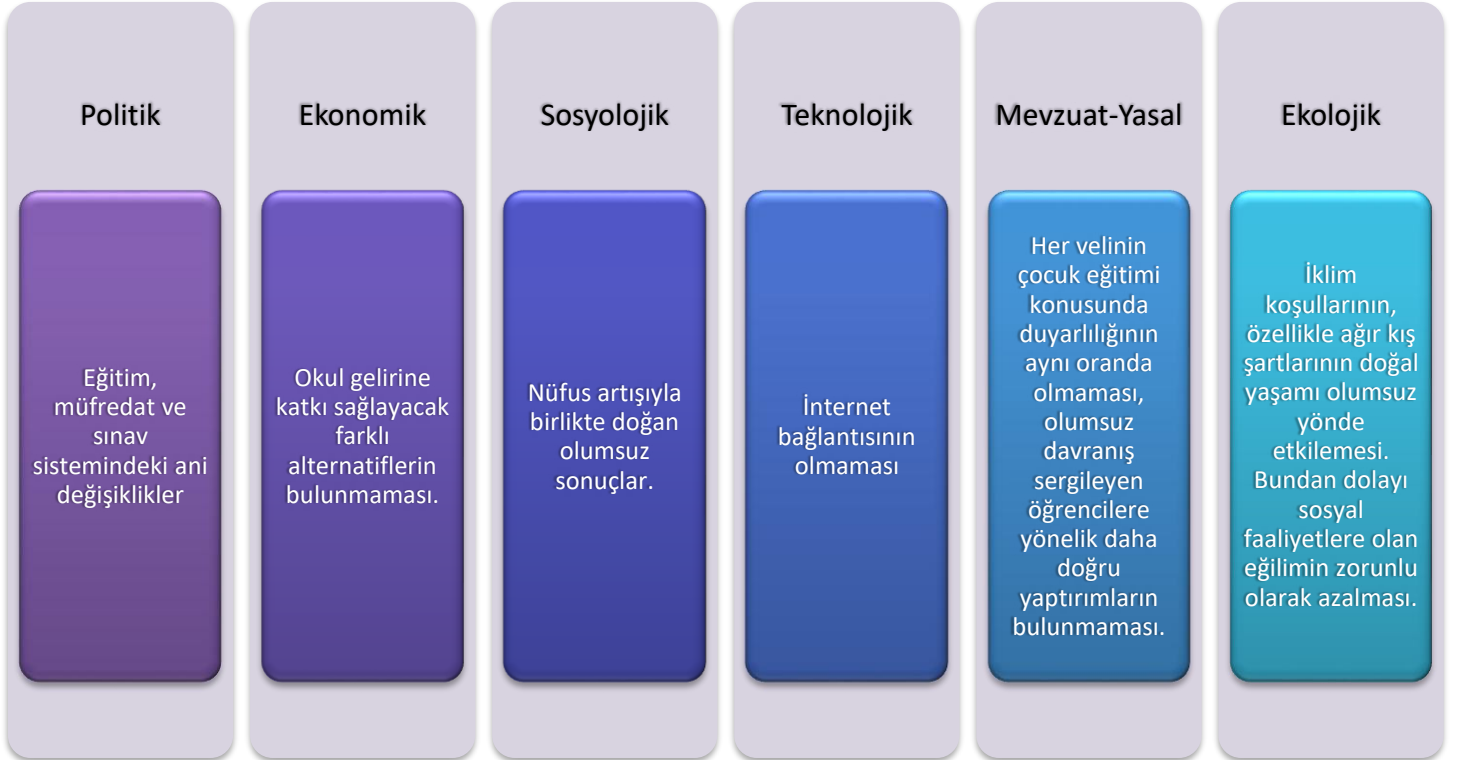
Politik

Eğitim, müfredat ve sınav sistemindeki ani değişiklikler

Ekonomik

Okul gelirine katkı sağlayacak farklı alternatiflerin bulunmaması.

Sosyolojik

Nüfus artışıyla birlikte doğan olumsuz sonuçlar.

Teknolojik

İnternet bağlantısının olmaması

Mevzuat-Yasal

Her velinin çocuk eğitimi konusunda duyarlılığının aynı oranda olmaması, olumsuz davranış sergileyen öğrencilere yönelik daha doğru yaptırımların bulunmaması.

Ekolojik

İklim koşullarının, özellikle ağır kış şartlarının doğal yaşamı olumsuz yönde etkilemesi. Bundan dolayı sosyal faaliyetlere olan eğilimin zorunlu olarak azalması.